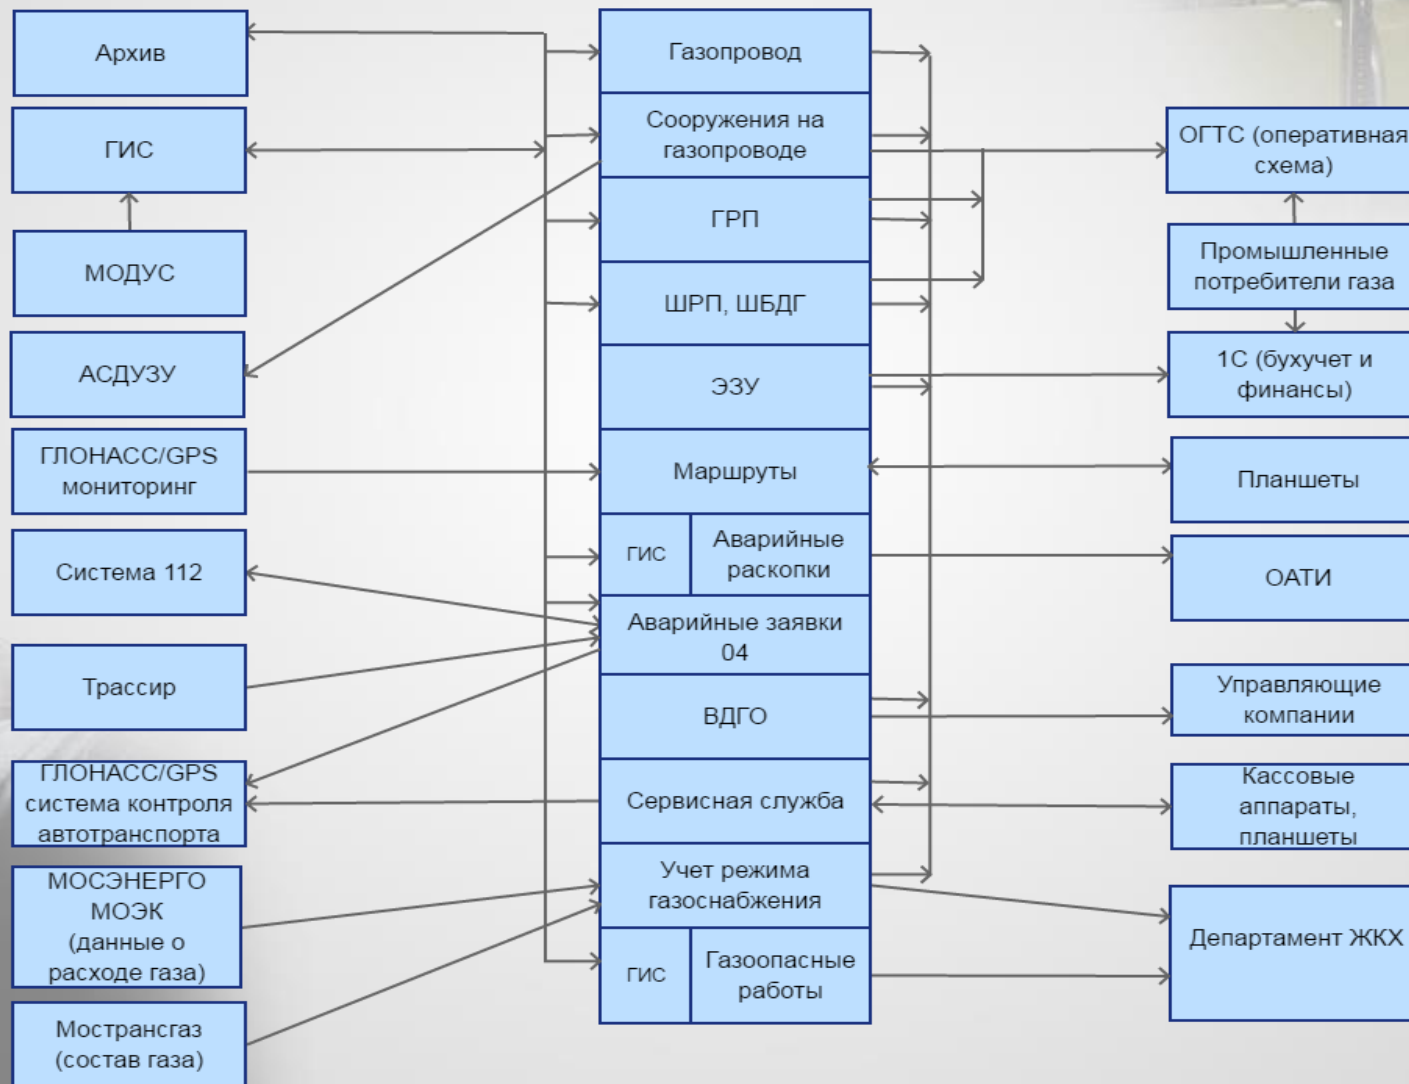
Архив

ГИС

МОДУС

АСДУЗУ

ГЛОНАСС/GPS мониторинг

Система 112

Трассир

ГЛОНАСС/GPS система контроля автотранспорта

МОСЭНЕРГО МОЭК (данные о расходе газа)

Мострансгаз (состав газа)

Газопровод

Сооружения на газопроводе

ГРП

ШРП, ШБДГ

ЭЗУ

Маршруты

ГИС

Аварийные раскопки

Аварийные заявки 04

ВДГО

Сервисная служба

Учет режима газоснабжения

ГИС

Газоопасные работы

ОГТС (оперативная схема)

Промышленные потребители газа

1С (бухучет и финансы)

Планшеты

ОАТИ

Управляющие компании

Кассовые аппараты, планшеты

Департамент ЖКХ